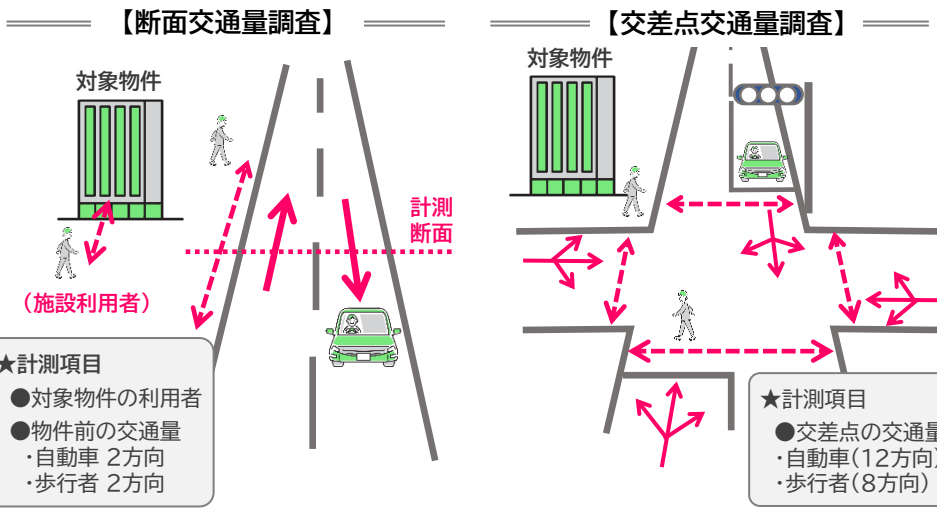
【断面交通量調査】

対象物件

計測断面

（施設利用者）

★計測項目
●対象物件の利用者
●物件前の交通量
・自動車 2方向
・歩行者 2方向

【交差点交通量調査】

対象物件

★計測項目
●交差点の交通量
・自動車(12方向)
・歩行者(8方向)